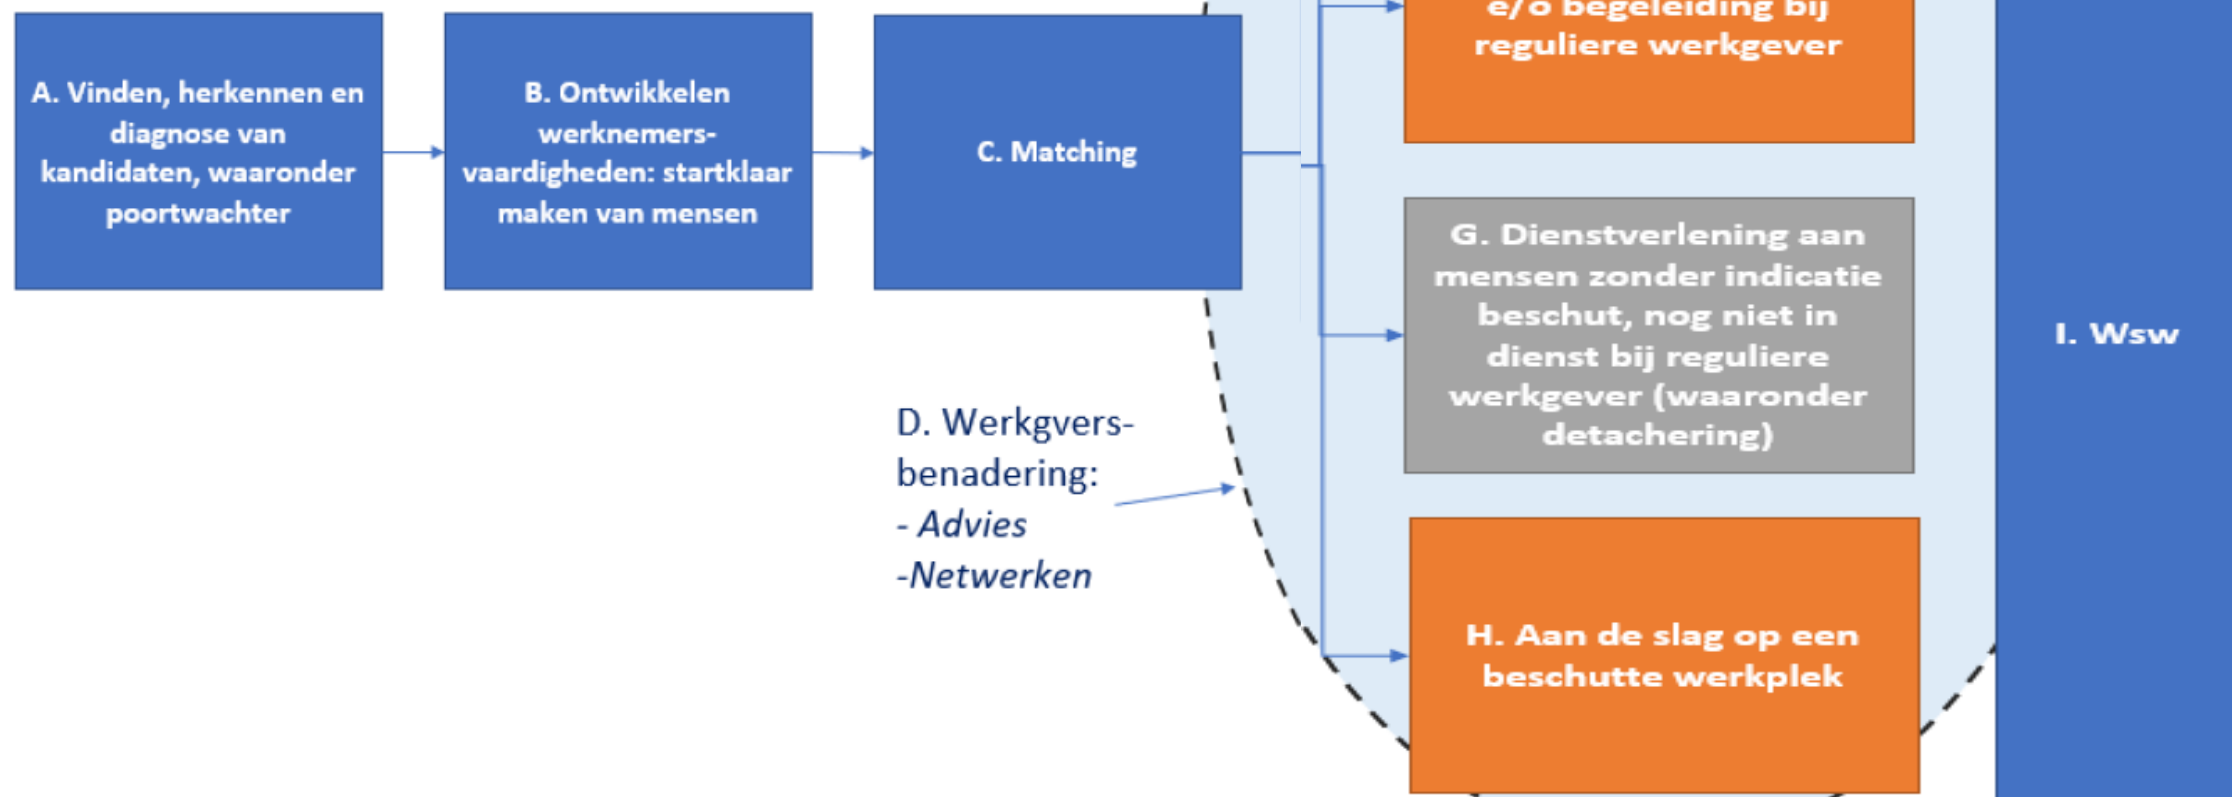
A. Vinden, herkennen en diagnose van kandidaten, waaronder poortwachter

B. Ontwikkelen werknemersvaardigheden: startklaar maken van mensen

C. Matching

e/o begeleiding bij reguliere werkgever

G. Dienstverlening aan mensen zonder indicatie beschut, nog niet in dienst bij reguliere werkgever (waaronder detachering)

D. Werkgversbenadering:
- Advies
-Netwerken

H. Aan de slag op een beschutte werkplek

I. Wsw